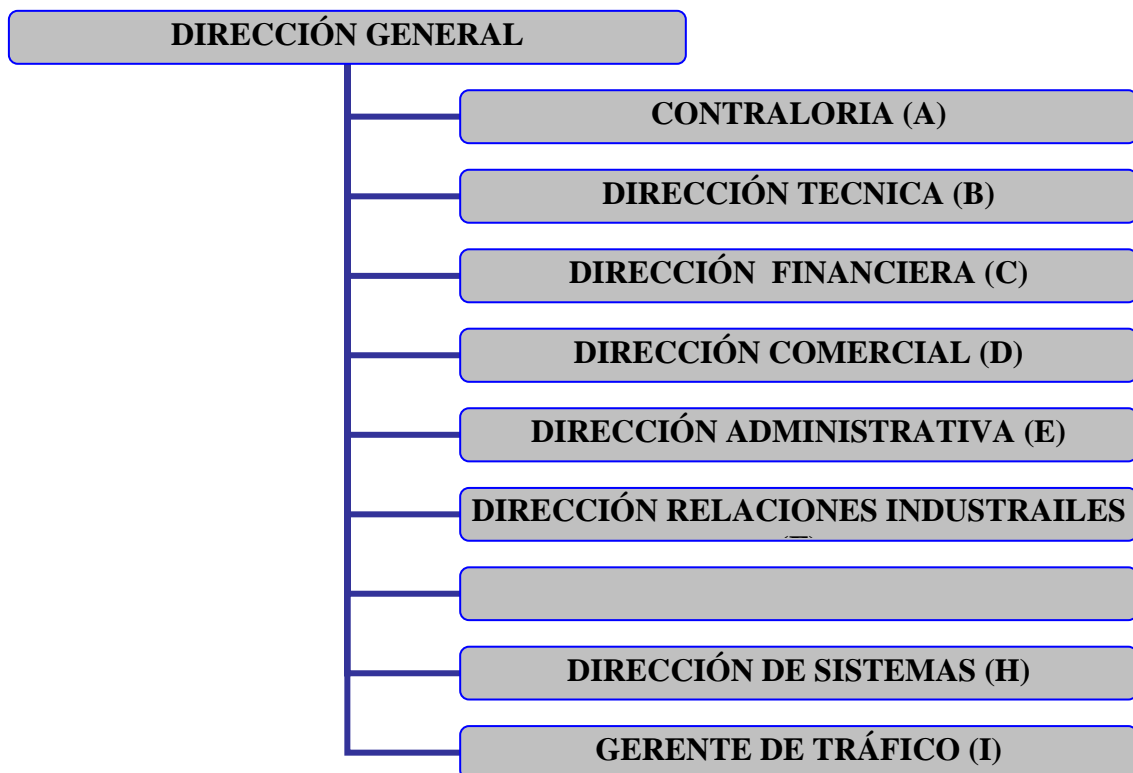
DIRECCIÓN GENERAL

CONTRALORIA (A)

DIRECCIÓN TECNICA (B)

DIRECCIÓN  FINANCIERA (C)

DIRECCIÓN COMERCIAL (D)

DIRECCIÓN ADMINISTRATIVA (E)

DIRECCIÓN RELACIONES INDUSTRAILES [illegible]

DIRECCIÓN DE SISTEMAS (H)

GERENTE DE TRÁFICO (I)